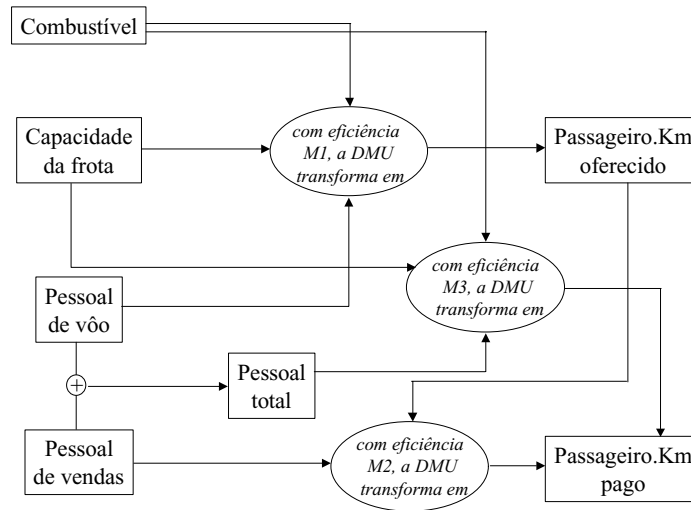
Combustível

Capacidade da frota

com eficiência M1, a DMU transforma em

Passageiro.Km oferecido

com eficiência M3, a DMU transforma em

Pessoal de vôo

$+$

Pessoal total

Pessoal de vendas

com eficiência M2, a DMU transforma em

Passageiro.Km pago